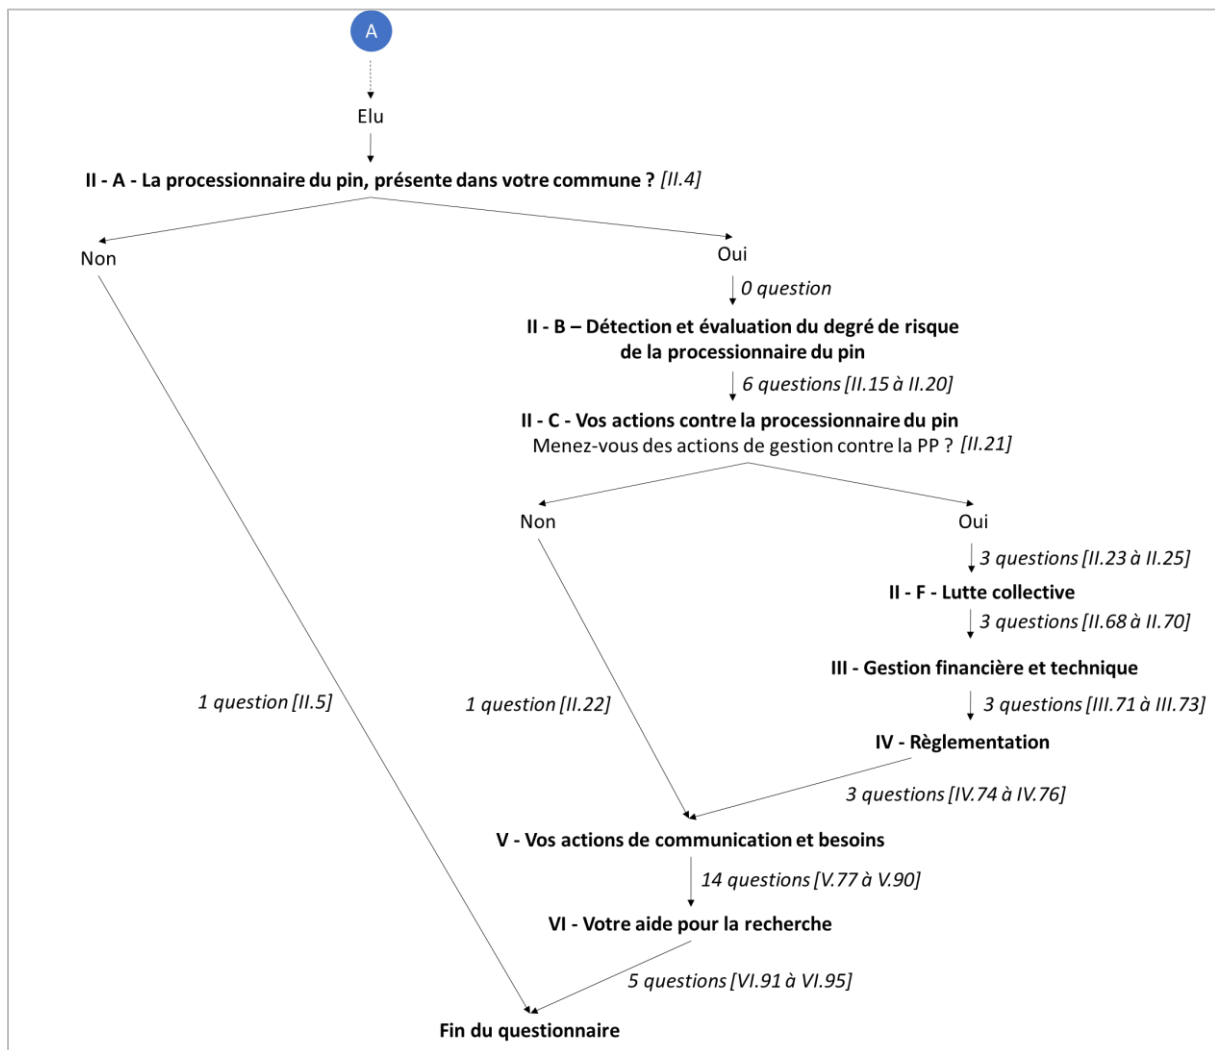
A

Elu

**II - A - La processionnaire du pin, présente dans votre commune ?** *[II.4]*

Non

Oui

*0 question*

**II - B – Détection et évaluation du degré de risque de la processionnaire du pin**

*6 questions [II.15 à II.20]*

**II - C - Vos actions contre la processionnaire du pin**
Menez-vous des actions de gestion contre la PP ? *[II.21]*

Non

Oui

*3 questions [II.23 à II.25]*

**II - F - Lutte collective**

*3 questions [II.68 à II.70]*

**III - Gestion financière et technique**

*3 questions [III.71 à III.73]*

**IV - Règlementation**

*1 question [II.5]*

*1 question [II.22]*

*3 questions [IV.74 à IV.76]*

**V - Vos actions de communication et besoins**

*14 questions [V.77 à V.90]*

**VI - Votre aide pour la recherche**

*5 questions [VI.91 à VI.95]*

**Fin du questionnaire**